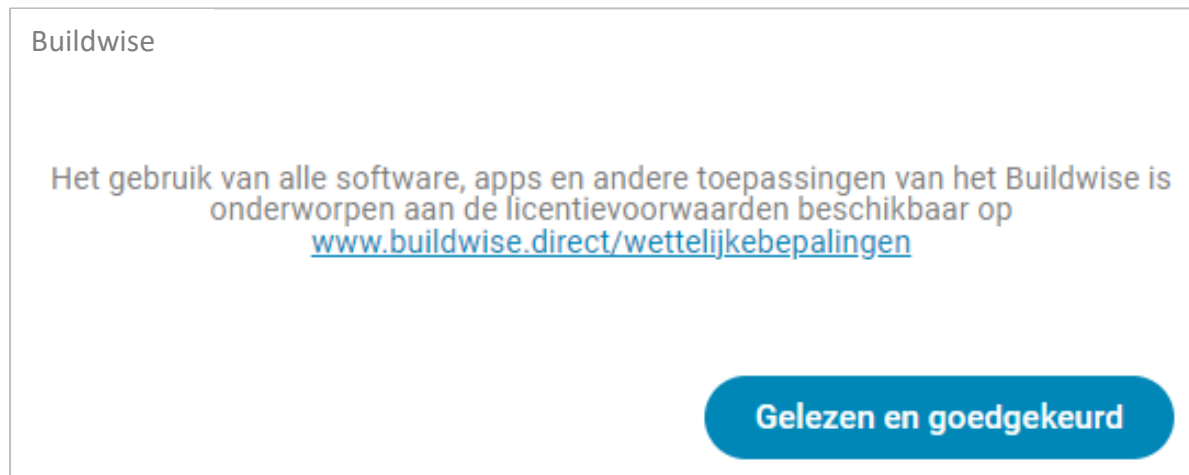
Buildwise

Het gebruik van alle software, apps en andere toepassingen van het Buildwise is onderworpen aan de licentievoorwaarden beschikbaar op www.buildwise.direct/wettelijkebepalingen

Gelezen en goedgekeurd